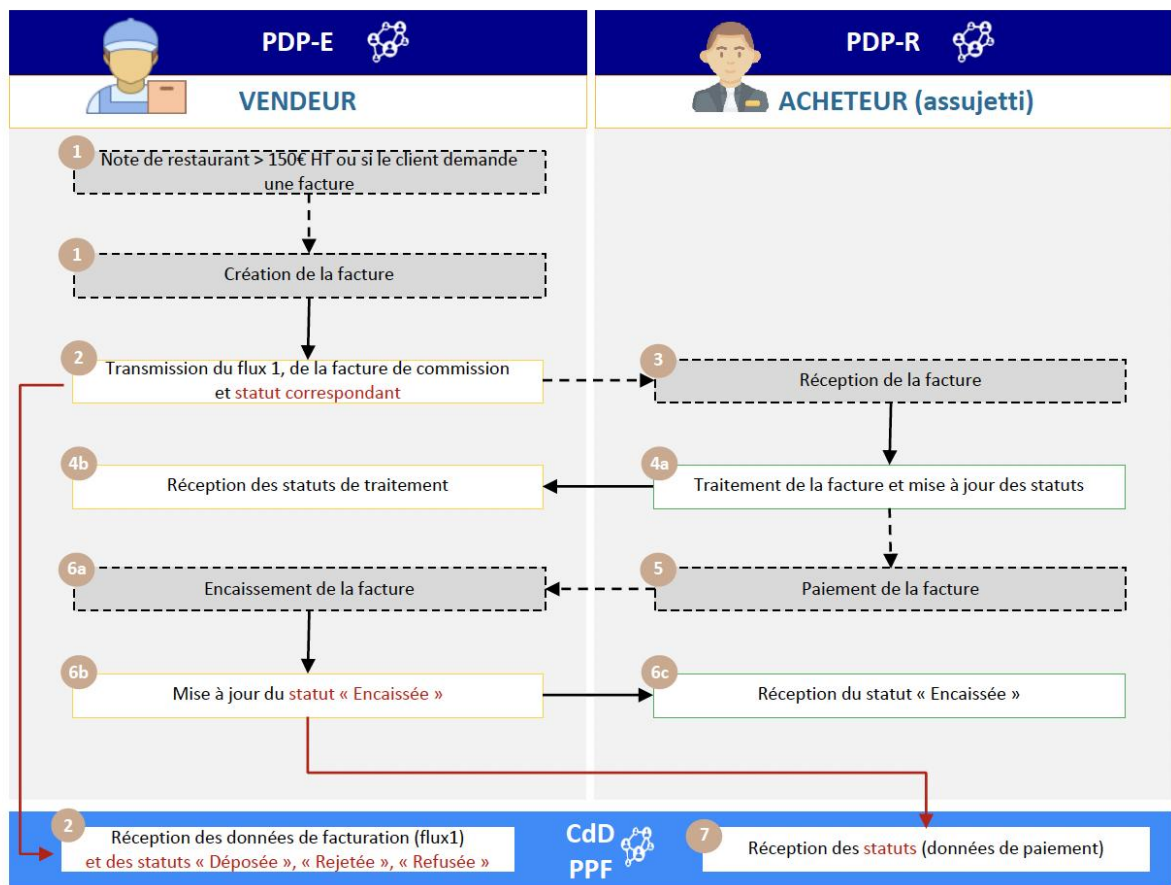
PDP-E

VENDEUR

PDP-R

ACHETEUR (assujetti)

1 Note de restaurant > 150€ HT ou si le client demande une facture

1 Création de la facture

2 Transmission du flux 1, de la facture de commission et statut correspondant

3 Réception de la facture

4b Réception des statuts de traitement

4a Traitement de la facture et mise à jour des statuts

6a Encaissement de la facture

5 Paiement de la facture

6b Mise à jour du statut « Encaissée »

6c Réception du statut « Encaissée »

2 Réception des données de facturation (flux1) et des statuts « Déposée », « Rejetée », « Refusée »

CdD PPF

7 Réception des statuts (données de paiement)